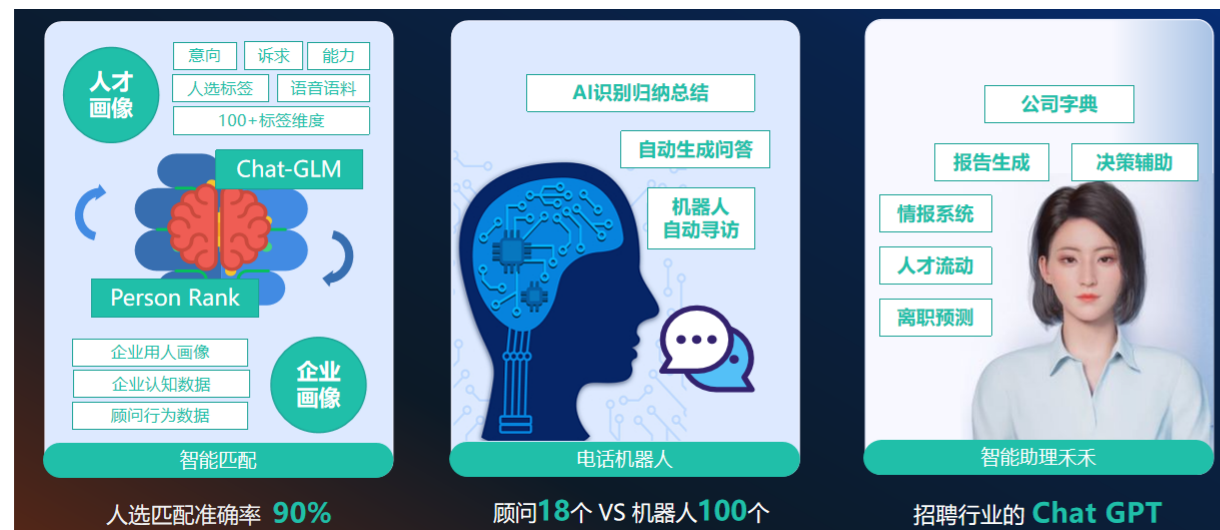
人才画像

意向

诉求

能力

人选标签

语音语料

100+标签维度

Chat-GLM

Person Rank

企业用人画像

企业认知数据

顾问行为数据

企业画像

智能匹配

人选匹配准确率 90%

AI识别归纳总结

自动生成问答

机器人自动寻访

电话机器人

顾问18个 VS 机器人100个

公司字典

报告生成

决策辅助

情报系统

人才流动

离职预测

智能助理禾禾

招聘行业的 Chat GPT